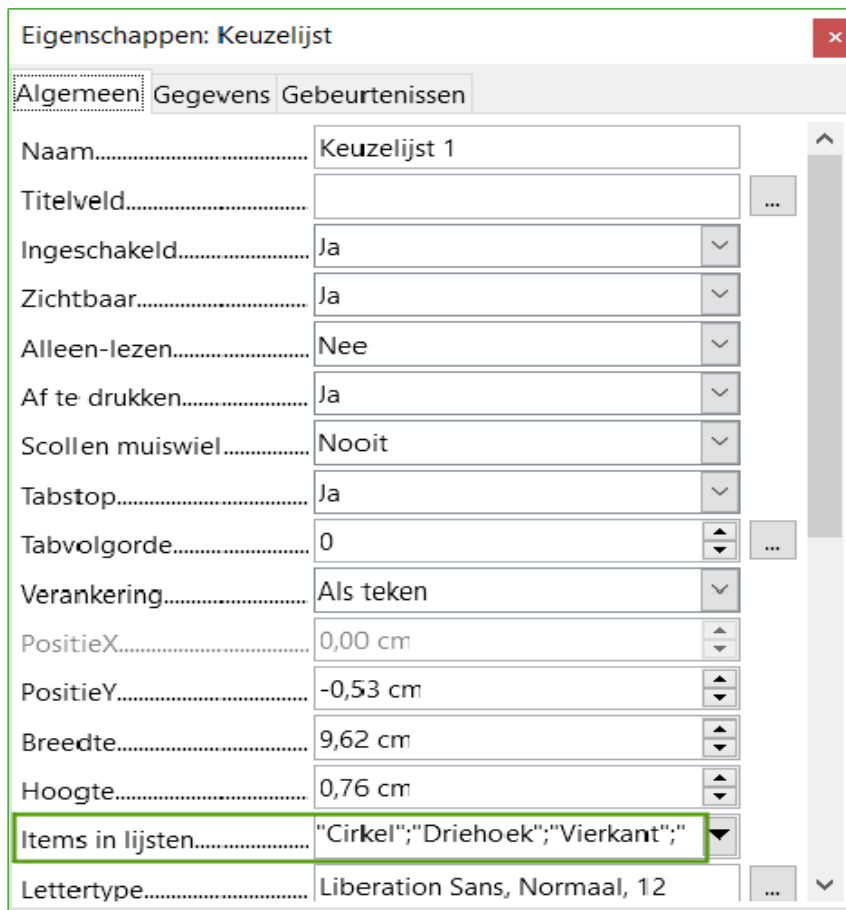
Eigenschappen: Keuzelijst

Algemeen Gegevens Gebeurtenissen

| | | |
|---|---|---|
| Naam................................. | Keuzelijst 1 | |
| Titelveld................................. | | ... |
| Ingeschakeld................................. | Ja | |
| Zichtbaar................................. | Ja | |
| Alleen-lezen................................. | Nee | |
| Af te drukken................................. | Ja | |
| Scollen muiswiel................................. | Nooit | |
| Tabstop................................. | Ja | |
| Tabvolgorde................................. | 0 | ... |
| Verankering................................. | Als teken | |
| PositieX................................. | 0,00 cm | |
| PositieY................................. | -0,53 cm | |
| Breedte................................. | 9,62 cm | |
| Hoogte................................. | 0,76 cm | |
| Items in lijsten................................. | "Cirkel";"Driehoek";"Vierkant";" | |
| Lettertype................................. | Liberation Sans, Normaal, 12 | ... |